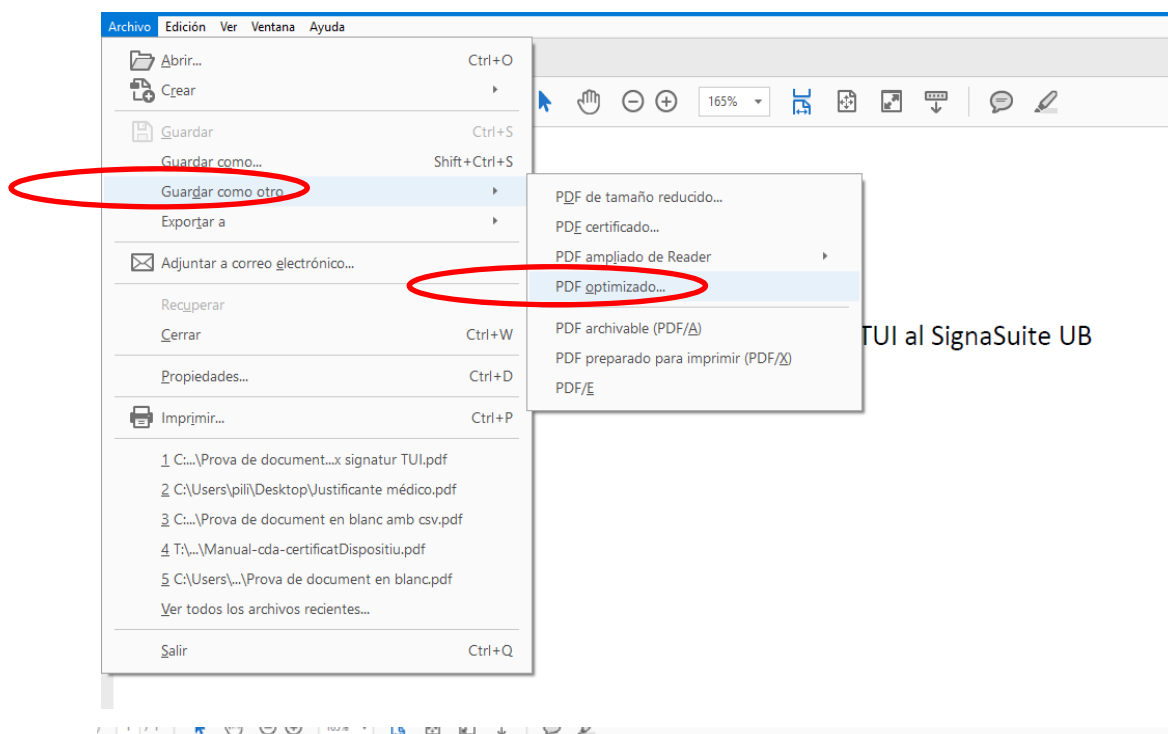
Archivo Edición Ver Ventana Ayuda

Abrir... Ctrl+O
Crear
Guardar Ctrl+S
Guardar como... Shift+Ctrl+S
Guardar como otro
Exportar a
Adjuntar a correo electrónico...
Recuperar
Cerrar Ctrl+W
Propiedades... Ctrl+D
Imprimir... Ctrl+P
1 C:...\Prova de document...x signatur TUI.pdf
2 C:\Users\pili\Desktop\Justificante médico.pdf
3 C:...\Prova de document en blanc amb csv.pdf
4 T:\...\Manual-cda-certificatDispositiu.pdf
5 C:\Users\...\Prova de document en blanc.pdf
Ver todos los archivos recientes...
Salir Ctrl+Q

165%

PDF de tamaño reducido...
PDF certificado...
PDF ampliado de Reader
PDF optimizado...
PDF archivable (PDF/A)
PDF preparado para imprimir (PDF/X)
PDF/E

TUI al SignaSuite UB